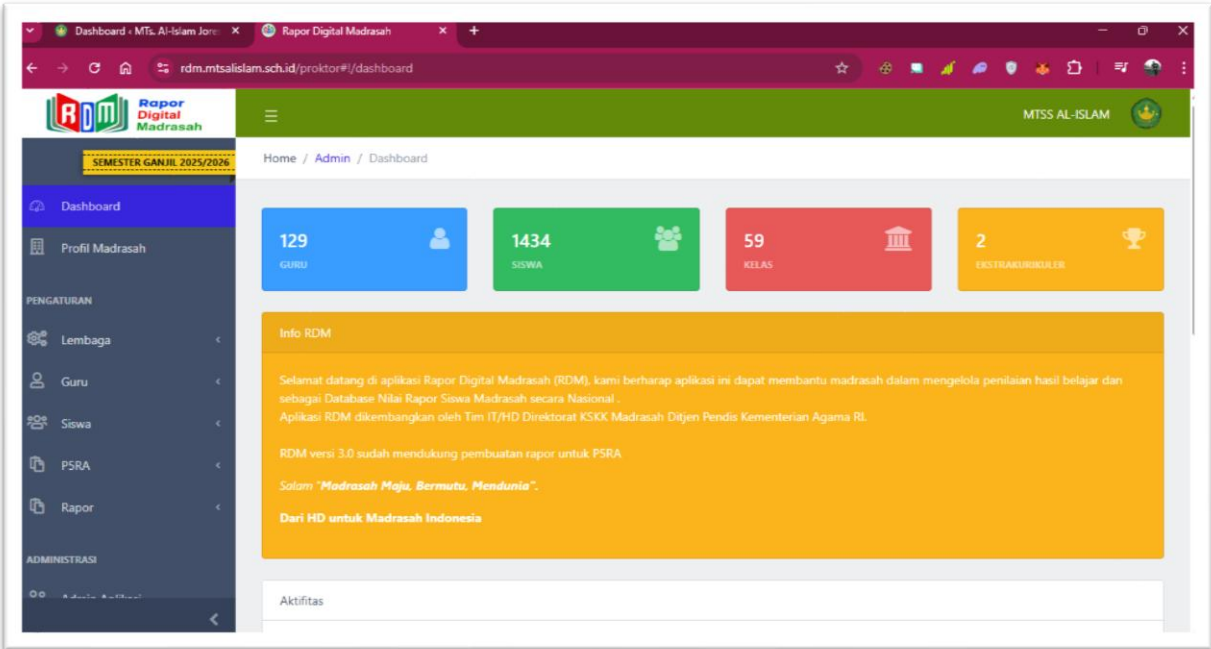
Dashboard « MTs. Al-Islam Jore ×
Rapor Digital Madrasah ×
+

rdm.mtsalislam.sch.id/proktor#!/dashboard

RDM Rapor Digital Madrasah

MTSS AL-ISLAM

SEMESTER GANJIL 2025/2026

Home / Admin / Dashboard

Dashboard
Profil Madrasah

PENGATURAN
Lembaga
Guru
Siswa
PSRA
Rapor

ADMINISTRASI
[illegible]

129
GURU

1434
SISWA

59
KELAS

2
EKSTRAKURIKULER

Info RDM

Selamat datang di aplikasi Rapor Digital Madrasah (RDM), kami berharap aplikasi ini dapat membantu madrasah dalam mengelola penilaian hasil belajar dan sebagai Database Nilai Rapor Siswa Madrasah secara Nasional .
Aplikasi RDM dikembangkan oleh Tim IT/HD Direktorat KSKK Madrasah Ditjen Pendis Kementerian Agama RI.

RDM versi 3.0 sudah mendukung pembuatan rapor untuk PSRA

Salam "Madrasah Maju, Bermutu, Mendunia".

Dari HD untuk Madrasah Indonesia

Aktifitas